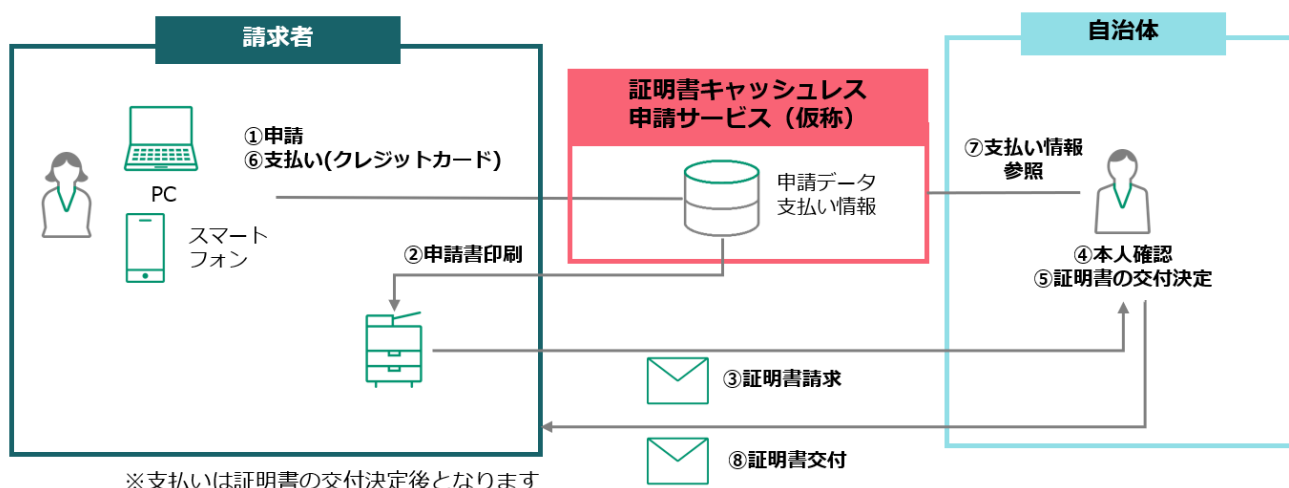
請求者

自治体

証明書キャッシュレス
申請サービス（仮称）

①申請
⑥支払い(クレジットカード)

PC

スマート
フォン

申請データ
支払い情報

⑦支払い情報
参照

②申請書印刷

④本人確認
⑤証明書の交付決定

③証明書請求

⑧証明書交付

※支払いは証明書の交付決定後となります